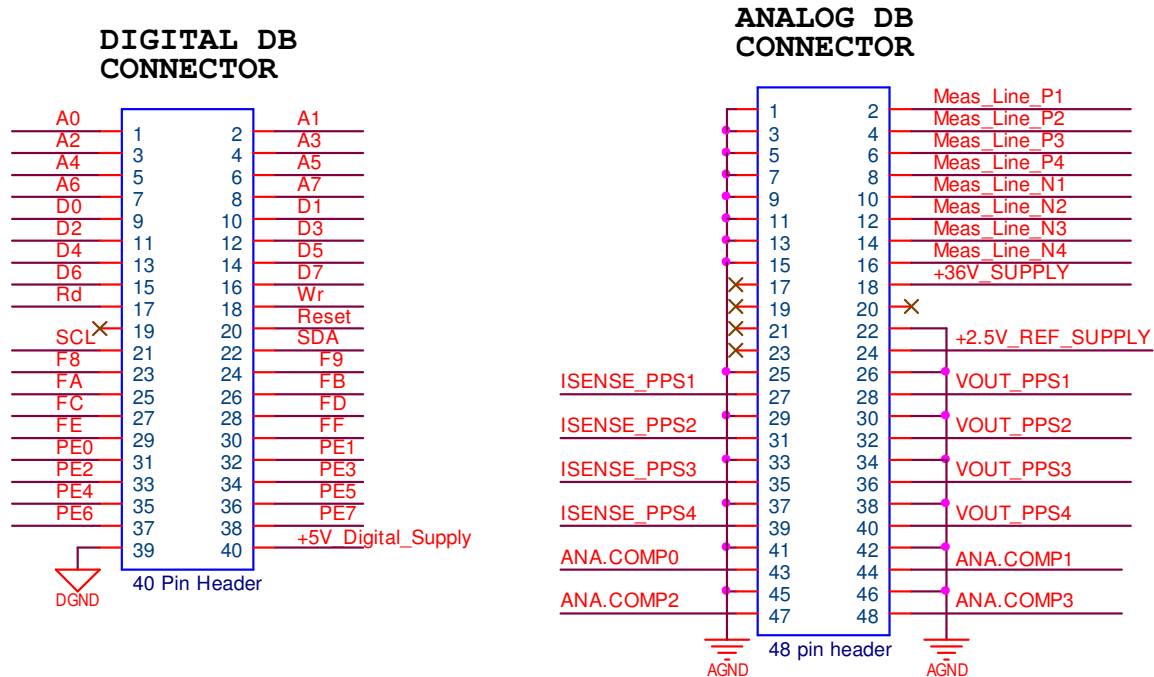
DIGITAL DB CONNECTOR

| | | | |
|---|---|---|---|
| A0 | 1 | 2 | A1 |
| A2 | 3 | 4 | A3 |
| A4 | 5 | 6 | A5 |
| A6 | 7 | 8 | A7 |
| D0 | 9 | 10 | D1 |
| D2 | 11 | 12 | D3 |
| D4 | 13 | 14 | D5 |
| D6 | 15 | 16 | D7 |
| Rd | 17 | 18 | Wr |
| | 19 | 20 | Reset |
| SCL | 21 | 22 | SDA |
| F8 | 23 | 24 | F9 |
| FA | 25 | 26 | FB |
| FC | 27 | 28 | FD |
| FE | 29 | 30 | FF |
| PE0 | 31 | 32 | PE1 |
| PE2 | 33 | 34 | PE3 |
| PE4 | 35 | 36 | PE5 |
| PE6 | 37 | 38 | PE7 |
| | 39 | 40 | +5V_Digital_Supply |

DGND

40 Pin Header

ANALOG DB CONNECTOR

| | | | |
|---|---|---|---|
| | 1 | 2 | Meas_Line_P1 |
| | 3 | 4 | Meas_Line_P2 |
| | 5 | 6 | Meas_Line_P3 |
| | 7 | 8 | Meas_Line_P4 |
| | 9 | 10 | Meas_Line_N1 |
| | 11 | 12 | Meas_Line_N2 |
| | 13 | 14 | Meas_Line_N3 |
| | 15 | 16 | Meas_Line_N4 |
| | 17 | 18 | +36V_SUPPLY |
| | 19 | 20 | |
| | 21 | 22 | |
| | 23 | 24 | +2.5V_REF_SUPPLY |
| ISENSE_PPS1 | 25 | 26 | VOUT_PPS1 |
| | 27 | 28 | |
| ISENSE_PPS2 | 29 | 30 | VOUT_PPS2 |
| | 31 | 32 | |
| ISENSE_PPS3 | 33 | 34 | VOUT_PPS3 |
| | 35 | 36 | |
| ISENSE_PPS4 | 37 | 38 | VOUT_PPS4 |
| | 39 | 40 | |
| ANA.COMP0 | 41 | 42 | ANA.COMP1 |
| | 43 | 44 | |
| ANA.COMP2 | 45 | 46 | ANA.COMP3 |
| | 47 | 48 | |

AGND

48 pin header

AGND